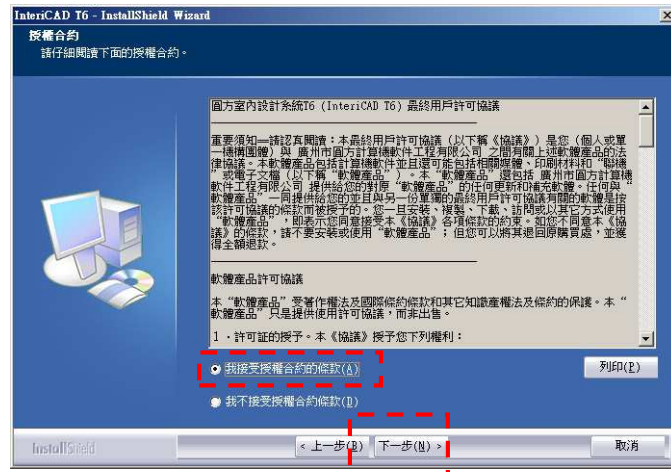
InteriCAD T6 - InstallShield Wizard

授權合約
請仔細閱讀下面的授權合約。

圓方室內設計系統T6 (InteriCAD T6) 最終用戶許可協議

重要須知—請認真閱讀：本最終用戶許可協議（以下稱《協議》）是您（個人或單一機構團體）與 廣州市圓方計算機軟件工程有限公司 之間有關上述軟體產品的法律協議。本軟體產品包括計算機軟件並且還可能包括相關媒體、印刷材料和"聯機"或電子文檔（以下稱"軟體產品"）。本"軟體產品"還包括 廣州市圓方計算機軟件工程有限公司 提供給您的對原"軟體產品"的任何更新和補充軟體。任何與"軟體產品"一同提供給您的並且與另一份單獨的最終用戶許可協議有關的軟體是按該許可協議的條款而被授予的。您一旦安裝、複製、下載、訪問或以其它方式使用"軟體產品"，即表示您同意接受本《協議》各項條款的約束。如您不同意本《協議》的條款，請不要安裝或使用"軟體產品"；但您可以將其退回原購買處，並獲得全額退款。

軟體產品許可協議

本"軟體產品"受著作權法及國際條約條款和其它知識產權法及條約的保護。本"軟體產品"只是提供使用許可協議，而非出售。

1．許可証的授予。本《協議》授予您下列權利：

我接受授權合約的條款(A)

我不接受授權合約條款(D)

列印(P)

InstallShield

< 上一步(B)

下一步(N) >

取消